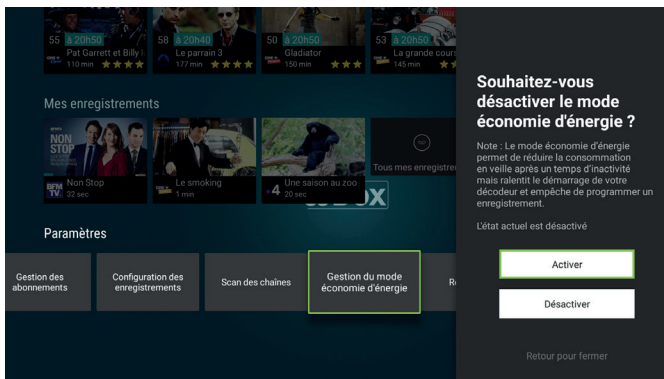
55 à 20h50
Pat Garrett et Billy l
110 min

58 à 20h40
Le parrain 3
177 min

50 à 20h50
Gladiator
150 min

53 à 20h50
La grande cours
145 min

Mes enregistrements

NON STOP
BFM TV
Non Stop
32 sec

Le smoking
1 min

4 Une saison au zoo
20 sec

Tous mes enregistrer

Paramètres

Gestion des abonnements

Configuration des enregistrements

Scan des chaînes

Gestion du mode économie d'énergie

Souhaitez-vous désactiver le mode économie d'énergie ?

Note : Le mode économie d'énergie permet de réduire la consommation en veille après un temps d'inactivité mais ralentit le démarrage de votre décodeur et empêche de programmer un enregistrement.

L'état actuel est désactivé

Activer

Désactiver

Retour pour fermer